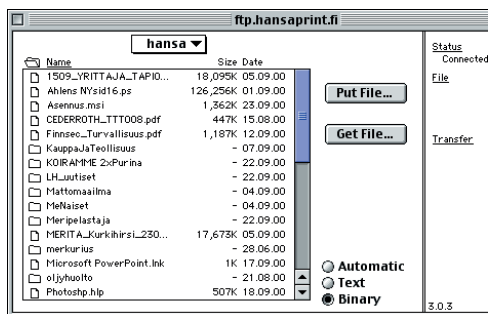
ftp.hansaprint.fi

hansa

| Name | Size | Date |
|---|---|---|
| 1509_YRITTAJA_TAPIO... | 18,095K | 05.09.00 |
| Ahlens NYsid16.ps | 126,256K | 01.09.00 |
| Asennus.msi | 1,362K | 23.09.00 |
| CEDERROTH_TTT008.pdf | 447K | 15.08.00 |
| Finnsec_Turvallisuus.pdf | 1,187K | 12.09.00 |
| KauppaJaTeollisuus | – | 07.09.00 |
| KOIRAMME 2xPurina | – | 22.09.00 |
| LH_uutiset | – | 22.09.00 |
| Mattomaailma | – | 04.09.00 |
| MeNaiset | – | 04.09.00 |
| Meripelastaja | – | 22.09.00 |
| MERITA_Kurkihirsi_230... | 17,673K | 05.09.00 |
| merkurius | – | 28.06.00 |
| Microsoft PowerPoint.lnk | 1K | 17.09.00 |
| oljyhuolto | – | 21.08.00 |
| Photoshp.hlp | 507K | 18.09.00 |

Put File...

Get File...

Automatic
Text
Binary

Status
Connected

File

Transfer

3.0.3